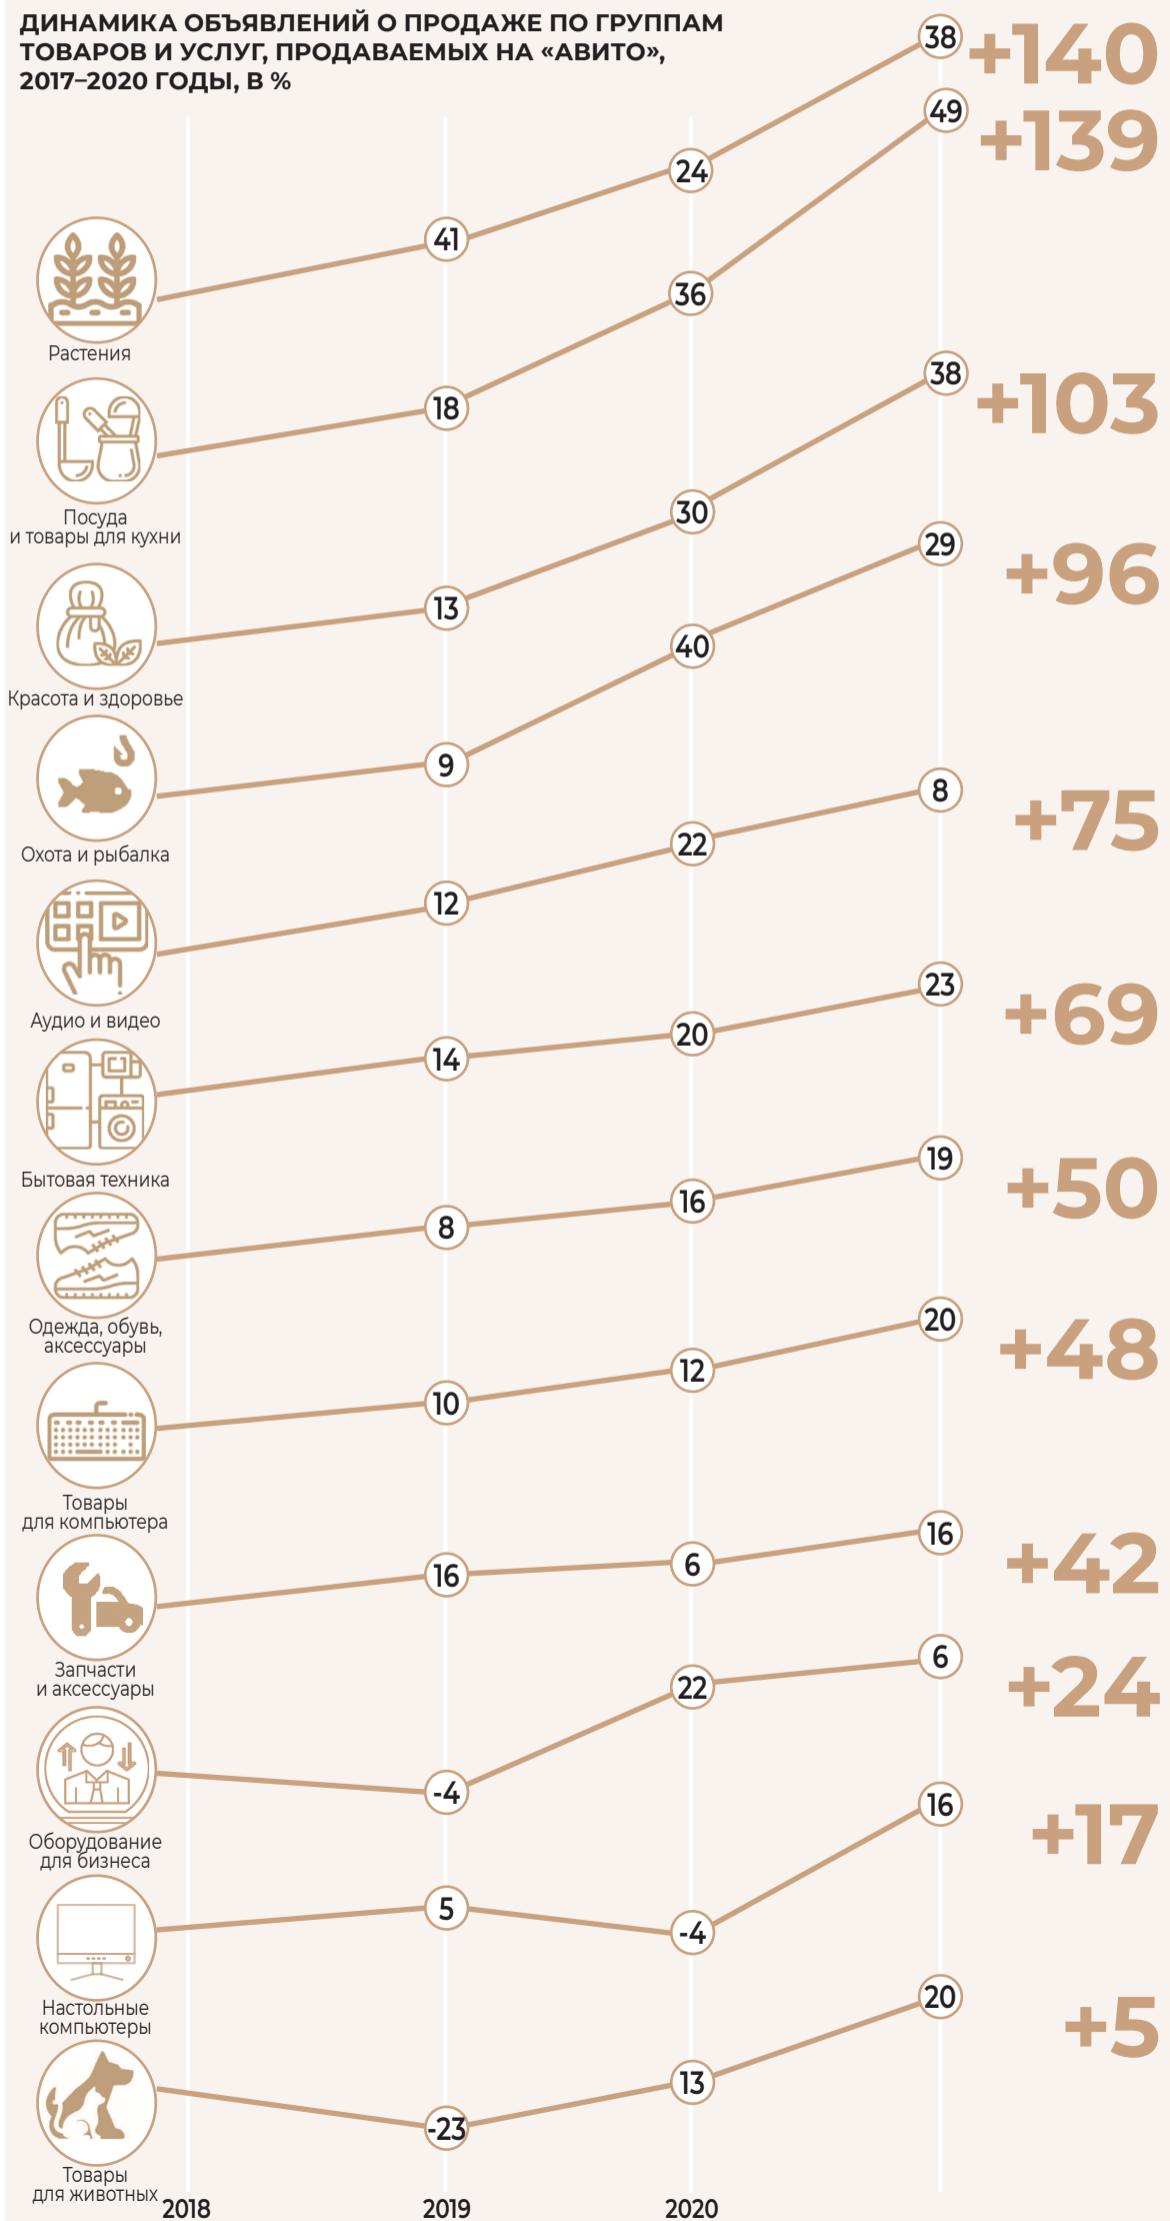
ДИНАМИКА ОБЪЯВЛЕНИЙ О ПРОДАЖЕ ПО ГРУППАМ ТОВАРОВ И УСЛУГ, ПРОДАВАЕМЫХ НА «АВИТО», 2017–2020 ГОДЫ, В %

Растения
41
24
38
+140

Посуда и товары для кухни
18
36
49
+139

Красота и здоровье
13
30
38
+103

Охота и рыбалка
9
40
29
+96

Аудио и видео
12
22
8
+75

Бытовая техника
14
20
23
+69

Одежда, обувь, аксессуары
8
16
19
+50

Товары для компьютера
10
12
20
+48

Запчасти и аксессуары
16
6
16
+42

Оборудование для бизнеса
-4
22
6
+24

Настольные компьютеры
5
-4
16
+17

Товары для животных
-23
13
20
+5

2018
2019
2020